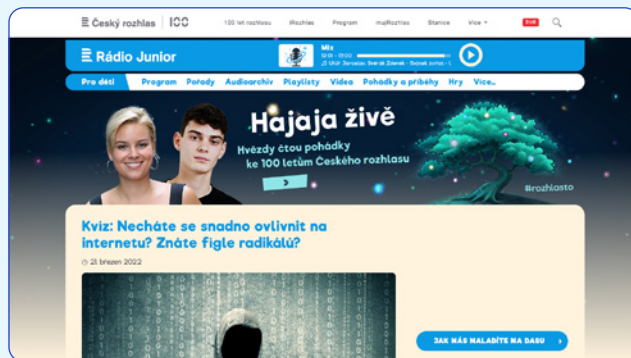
Český rozhlas | 100

100 let rozhlasu iRozhlas Program mujRozhlas Stanice Více

Rádio Junior

Mix

Pro děti Program Pořady Audioarchiv Playlisty Video Pohádky a příběhy Hry Více...

Hajaja živě

Hvězdy čtou pohádky ke 100 letům Českého rozhlasu

#rozhlasto

Kvíz: Necháte se snadno ovlivnit na internetu? Znáte figle radikálů?

21. březen 2022

JAK NÁS NALADÍTE NA DASU